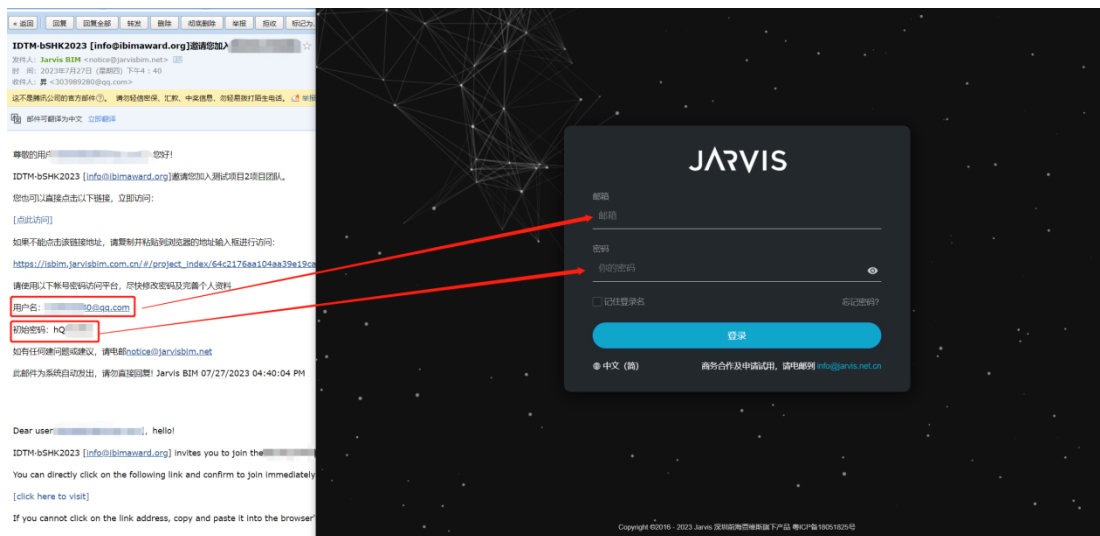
« 返回 | 回复 | 回复全部 | 转发 | 删除 | 彻底删除 | 举报 | 拒收 | 标记为

IDTM-bSHK2023 [info@ibimaward.org]邀请您加入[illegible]

发件人: Jarvis BIM <notice@jarvisbim.net>
时 间: 2023年7月27日 (星期四) 下午4:40
收件人: 昇 <303989280@qq.com>

这不是腾讯公司的官方邮件。请勿轻信密保、汇款、中奖信息，勿轻易拨打陌生电话。举报

邮件可翻译为中文 立即翻译

尊敬的用户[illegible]您好!

IDTM-bSHK2023 [info@ibimaward.org]邀请您加入测试项目2项目团队。

您也可以直接点击以下链接，立即访问:

[点此访问]

如果不能点击该链接地址，请复制并粘贴到浏览器的地址输入框进行访问:

https://isbim.jarvisbim.com.cn/#/project_index/64c2176aa104aa39e19ca

请使用以下帐号密码访问平台，尽快修改密码及完善个人资料

用户名: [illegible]0@qq.com

初始密码: hQ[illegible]

如有任何建议或建议，请电邮notice@jarvisbim.net

此邮件为系统自动发出，请勿直接回复! Jarvis BIM 07/27/2023 04:40:04 PM

Dear user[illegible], hello!

IDTM-bSHK2023 [info@ibimaward.org] invites you to join the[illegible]

You can directly click on the following link and confirm to join immediately

[click here to visit]

If you cannot click on the link address, copy and paste it into the browser'

JARVIS

邮箱
邮箱

密码
你的密码

记住登录名
忘记密码?

登录

中文 (简)
商务合作及申请试用，请电邮到 info@jarvis.net.cn

Copyright ©2016 - 2023 Jarvis 深圳前海雷维斯旗下产品 粤ICP备18051825号